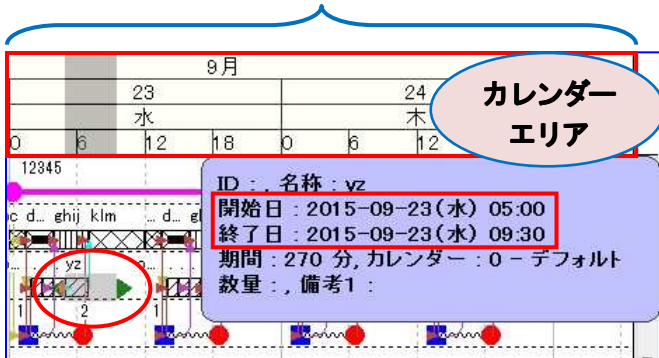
9月
23
水
24
木
0 6 12 18 0 6 12
カレンダーエリア
12345
c d... ghij klm ... d... gh
yz
1 2 1
ID : , 名称 : yz
開始日 : 2015-09-23(水) 05:00
終了日 : 2015-09-23(水) 09:30
期間 : 270 分, カレンダー : 0 - デフォルト
数量 : , 備考1 :